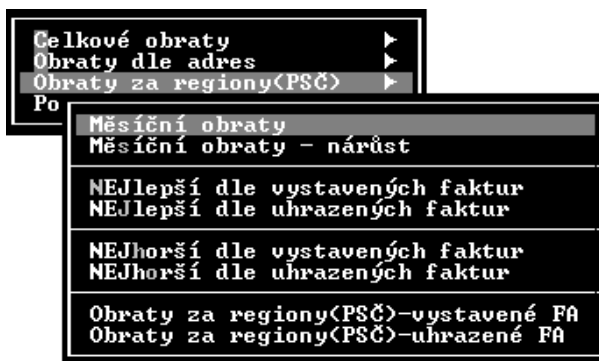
Celkové obraty ►
Obraty dle adres ►
Obraty za regiony(PSČ) ►
Po

Měsíční obraty
Měsíční obraty - nárůst

NEJlepší dle vystavených faktur
NEJlepší dle uhrazených faktur

NEJhorší dle vystavených faktur
NEJhorší dle uhrazených faktur

Obraty za regiony(PSČ)-vystavené FA
Obraty za regiony(PSČ)-uhrazené FA